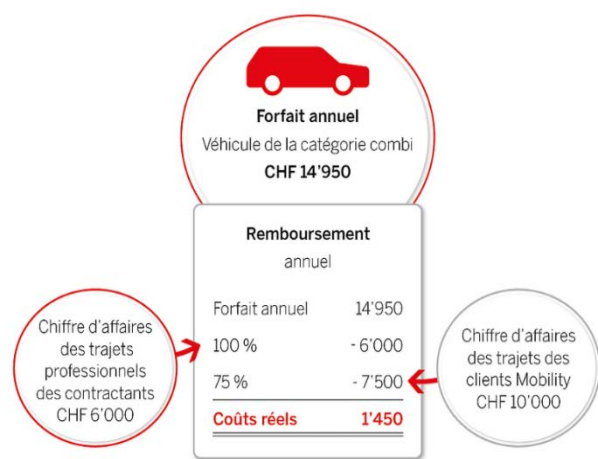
Forfait annuel
Véhicule de la catégorie combi
CHF 14'950

Remboursement
annuel

| | |
|---|---|
| Forfait annuel | 14'950 |
| 100 % | - 6'000 |
| 75 % | - 7'500 |
| Coûts réels | 1'450 |

Chiffre d'affaires des trajets professionnels des contractants CHF 6'000

Chiffre d'affaires des trajets des clients Mobility CHF 10'000